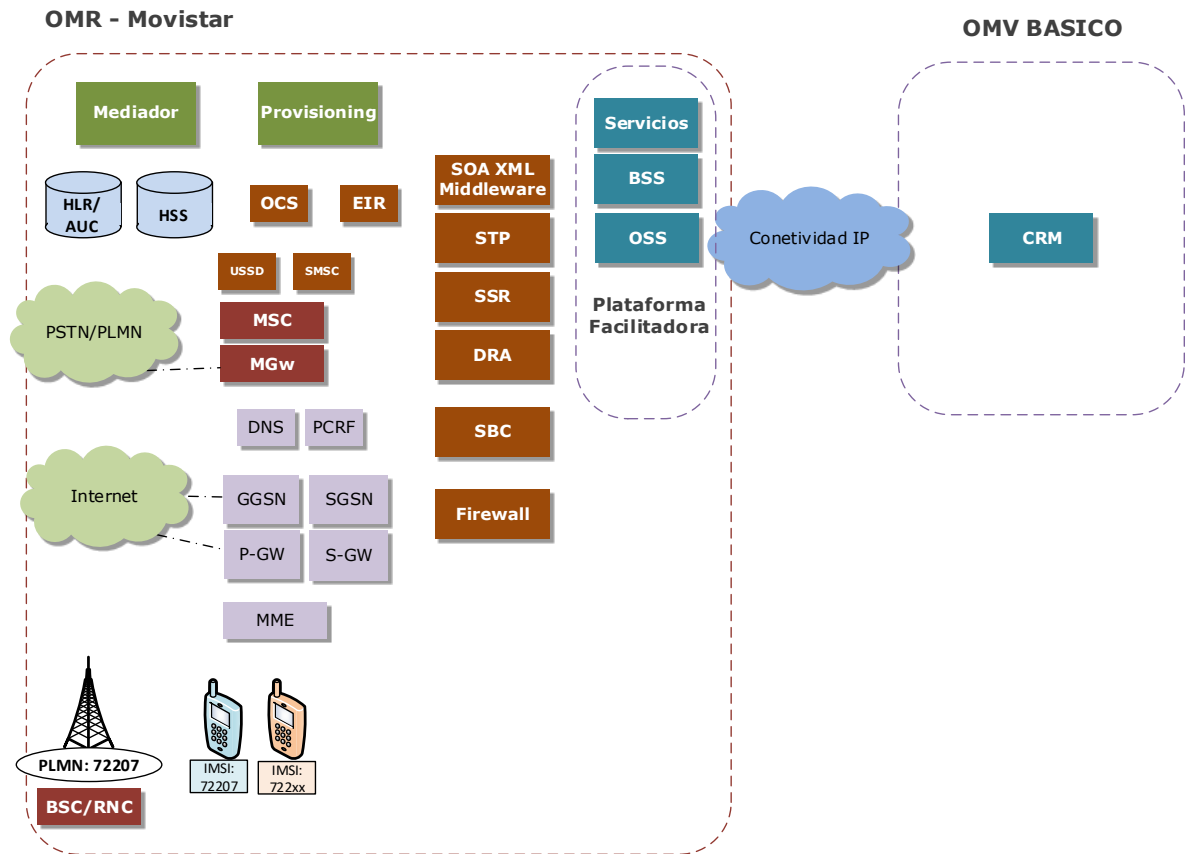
OMR - Movistar

OMV BASICO

Mediador

Provisioning

HLR/ AUC

HSS

OCS

EIR

SOA XML Middleware

Servicios

BSS

OSS

Conetividad IP

CRM

USSD

SMSC

STP

SSR

Plataforma Facilitadora

PSTN/PLMN

MSC

MGw

DRA

DNS

PCRF

SBC

Internet

GGSN

SGSN

Firewall

P-GW

S-GW

MME

PLMN: 72207

IMSI: 72207

IMSI: 722xx

BSC/RNC